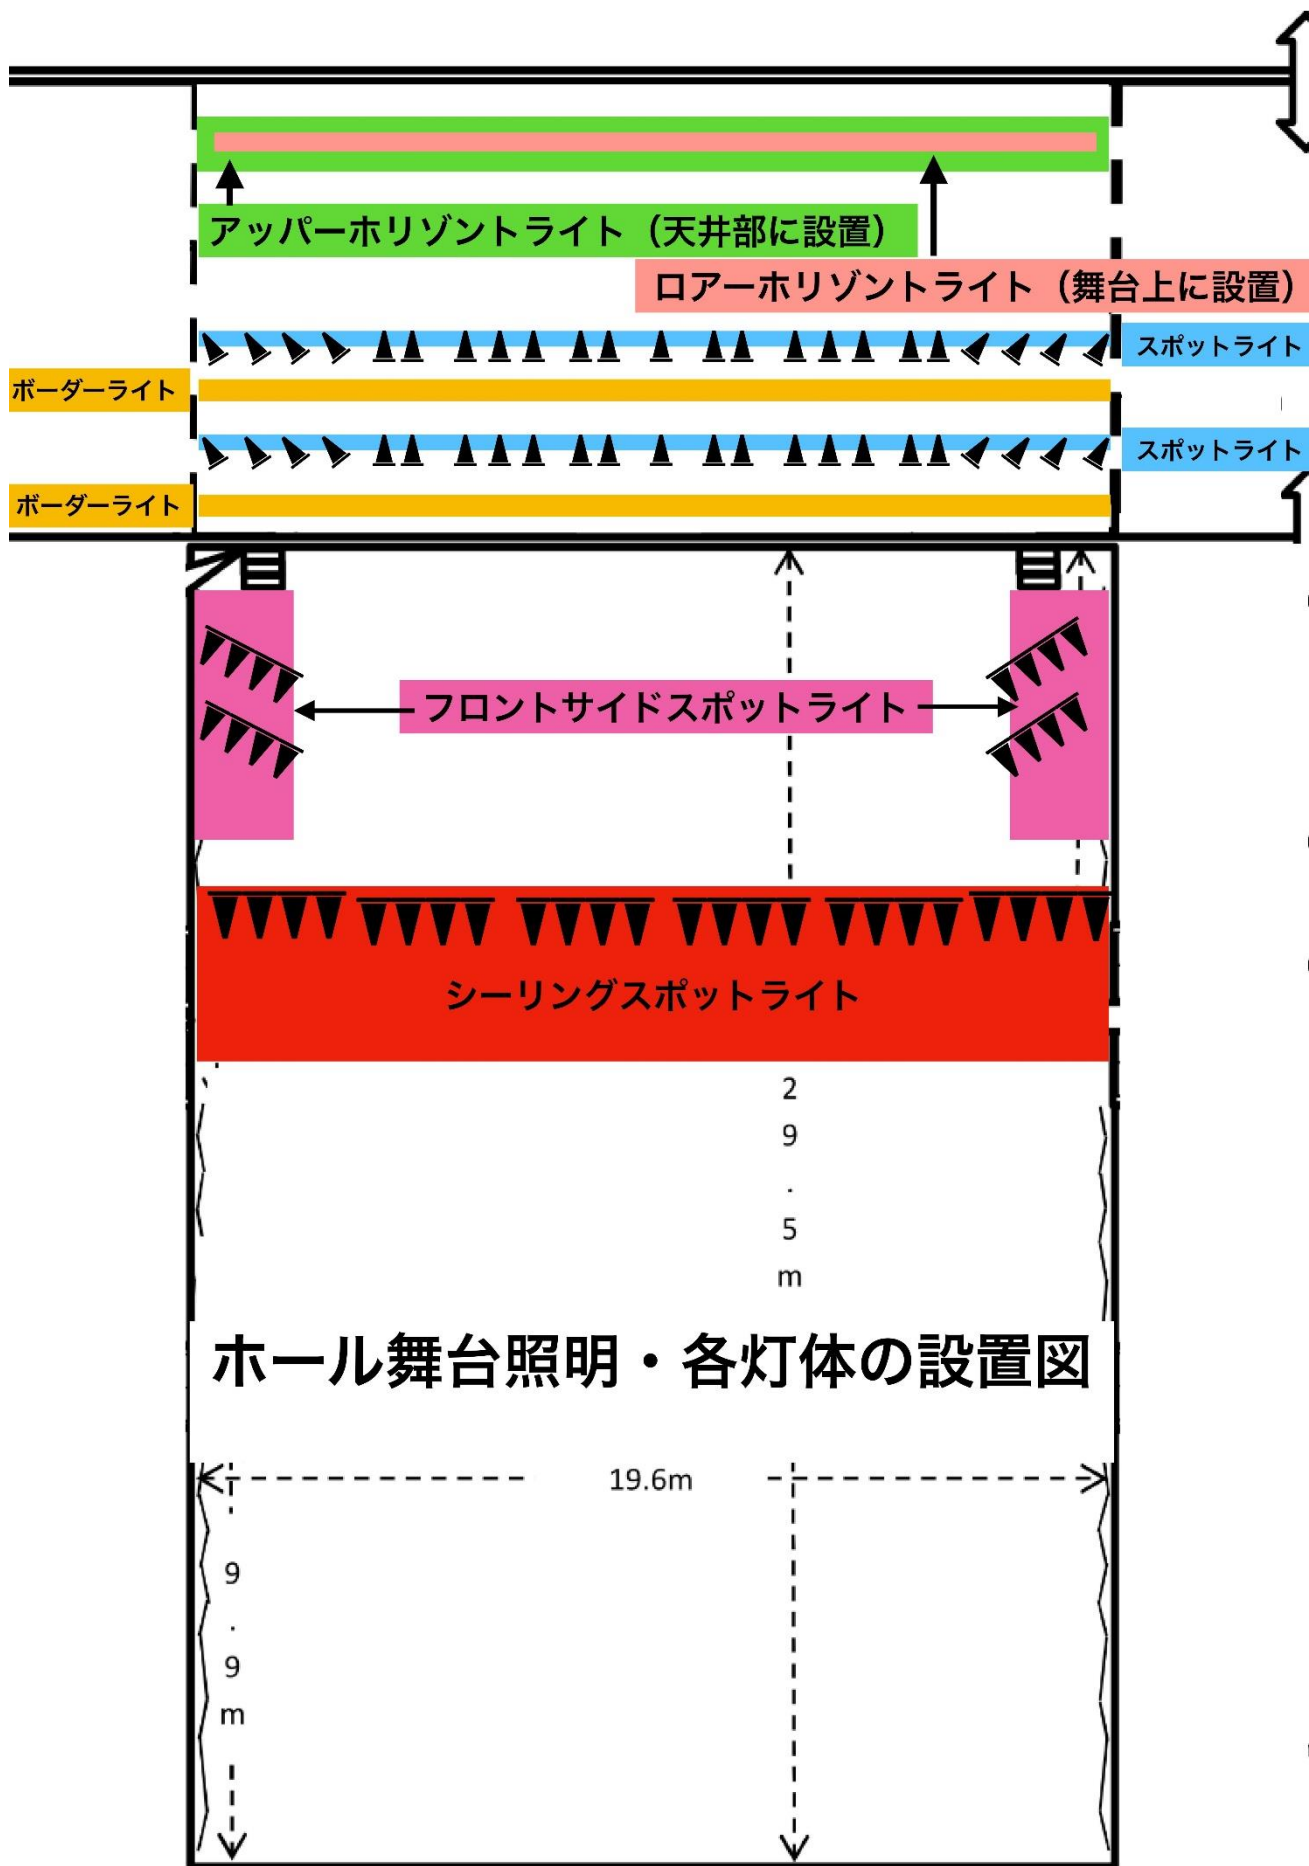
アッパーホリゾントライト（天井部に設置）

ロアーホリゾントライト（舞台上に設置）

スポットライト

ボーダーライト

スポットライト

ボーダーライト

フロントサイドスポットライト

シーリングスポットライト

29.5m

ホール舞台照明・各灯体の設置図

19.6m

9.9m